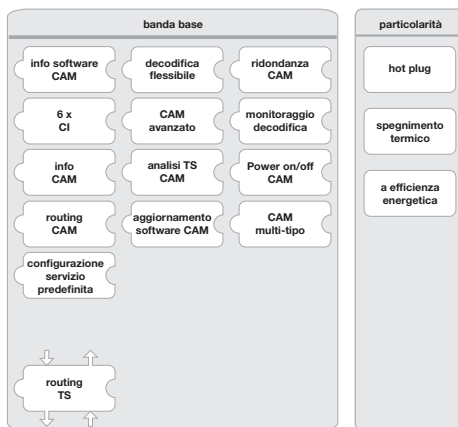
banda base

info software CAM

decodifica flessibile

ridondanza CAM

6 x CI

CAM avanzato

monitoraggio decodifica

info CAM

analisi TS CAM

Power on/off CAM

routing CAM

aggiornamento software CAM

CAM multi-tipo

configurazione servizio predefinita

routing TS

particolarità

hot plug

spegnimento termico

a efficienza energetica